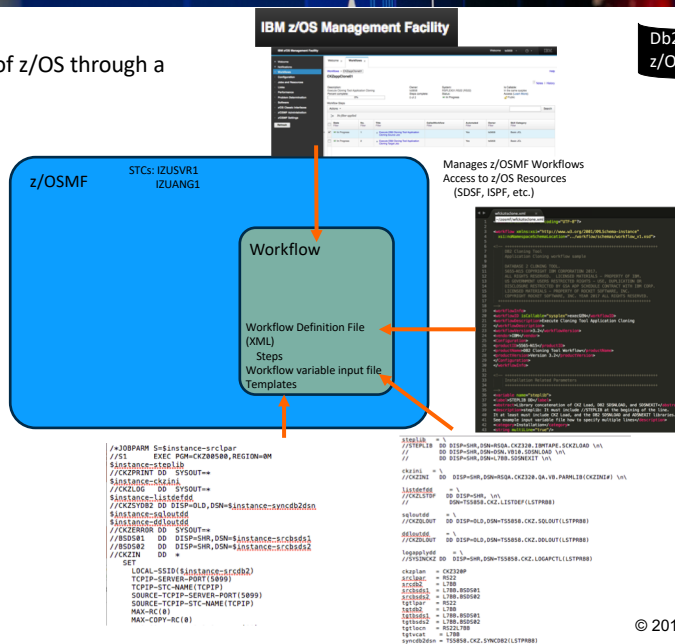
of z/OS through a

IBM z/OS Management Facility

Db2
z/O

z/OSMF

STCs: IZUSVR1
IZUANG1

Manages z/OSMF Workflows
Access to z/OS Resources
(SDSF, ISPF, etc.)

Workflow

Workflow Definition File (XML)
Steps
Workflow variable input file
Templates

//*JOBPARM S=$instance-srclpar
//S1 EXEC PGM=CKZ00500,REGION=0M
$instance-steplib
//CKZPRINT DD SYSOUT=*
$instance-ckzini
//CKZLOG DD SYSOUT=*
$instance-listdefdd
//CKZSYDB2 DD DISP=OLD,DSN=$instance-syncdb2dsn
$instance-sqloutdd
$instance-ddloutdd
//CKZERROR DD SYSOUT=*
//BSDS01 DD DISP=SHR,DSN=$instance-srcbsds1
//BSDS02 DD DISP=SHR,DSN=$instance-srcbsds2
//CKZIN DD *
SET
LOCAL-SSID($instance-srcdb2)
TCPIP-SERVER-PORT(5099)
TCPIP-STC-NAME(TCPIP)
SOURCE-TCPIP-SERVER-PORT(5099)
SOURCE-TCPIP-STC-NAME(TCPIP)
MAX-RC(0)
MAX-COPY-RC(0)

steplib = \
//STEPLIB DD DISP=SHR,DSN=RSQA.CKZ320.IBMTAPE.SCKZLOAD \n\
// DD DISP=SHR,DSN=DSN.VB10.SDSNLOAD \n\
// DD DISP=SHR,DSN=L7B0.SDSNEXIT \n\

ckzini = \
//CKZINI DD DISP=SHR,DSN=RSQA.CKZ320.QA.V8.PARMLIB(CKZINI#) \n\

listdefdd = \
//CKZLSTDF DD DISP=SHR, \n\
// DSN=TS5858.CKZ.LISTDEF(LSTPR88)

sqloutdd = \
//CKZOLOUT DD DISP=OLD,DSN=TS5858.CKZ.SQLOUT(LSTPR88)

ddloutdd = \
//CKZDLOUT DD DISP=OLD,DSN=TS5858.CKZ.DDLOUT(LSTPR88)

logapplydd = \
//SYSINCKZ DD DISP=SHR,DSN=TS5858.CKZ.LOGAPCTL(LSTPR88)

ckzplan = CKZ320P
srclpar = RS22
srcdb2 = L7B8
srcbsds1 = L7B8.BSDS01
srcbsds2 = L7B8.BSDS02
tgtlpar = RS22
tgtdb2 = L7B8
tgtbsds1 = L7B8.BSDS01
tgtbsds2 = L7B8.BSDS02
tgtlocn = RS22L7B8
tgtvcat = L7B8
syncdb2dsn = TS5858.CKZ.SYNCDB2(LSTPR88)

© 201